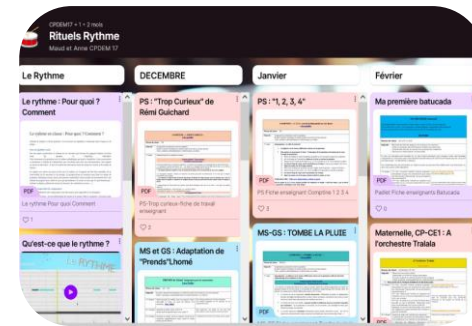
CPDEM17 • 1 • 2 mois

Rituels Rythme

Maud et Anne CPDEM 17

Le Rythme

Le rythme : Pour quoi ? Comment

PDF

Le rythme Pour quoi Comment

1

Qu'est-ce que le rythme ?

LE RYTHME

DECEMBRE

PS : "Trop Curieux" de Rémi Guichard

PDF

PS-Trop curieux-fiche de travail enseignant

2

MS et GS : Adaptation de "Prends"Lhomé

Janvier

PS : "1, 2, 3, 4"

PDF

PS Fiche enseignant Comptine 1 2 3 4

3

MS-GS : TOMBE LA PLUIE

PDF

Février

Ma première batucada

PDF

Padlet Fiche enseignants Batucada

0

Maternelle, CP-CE1 : A l'orchestre Tralala